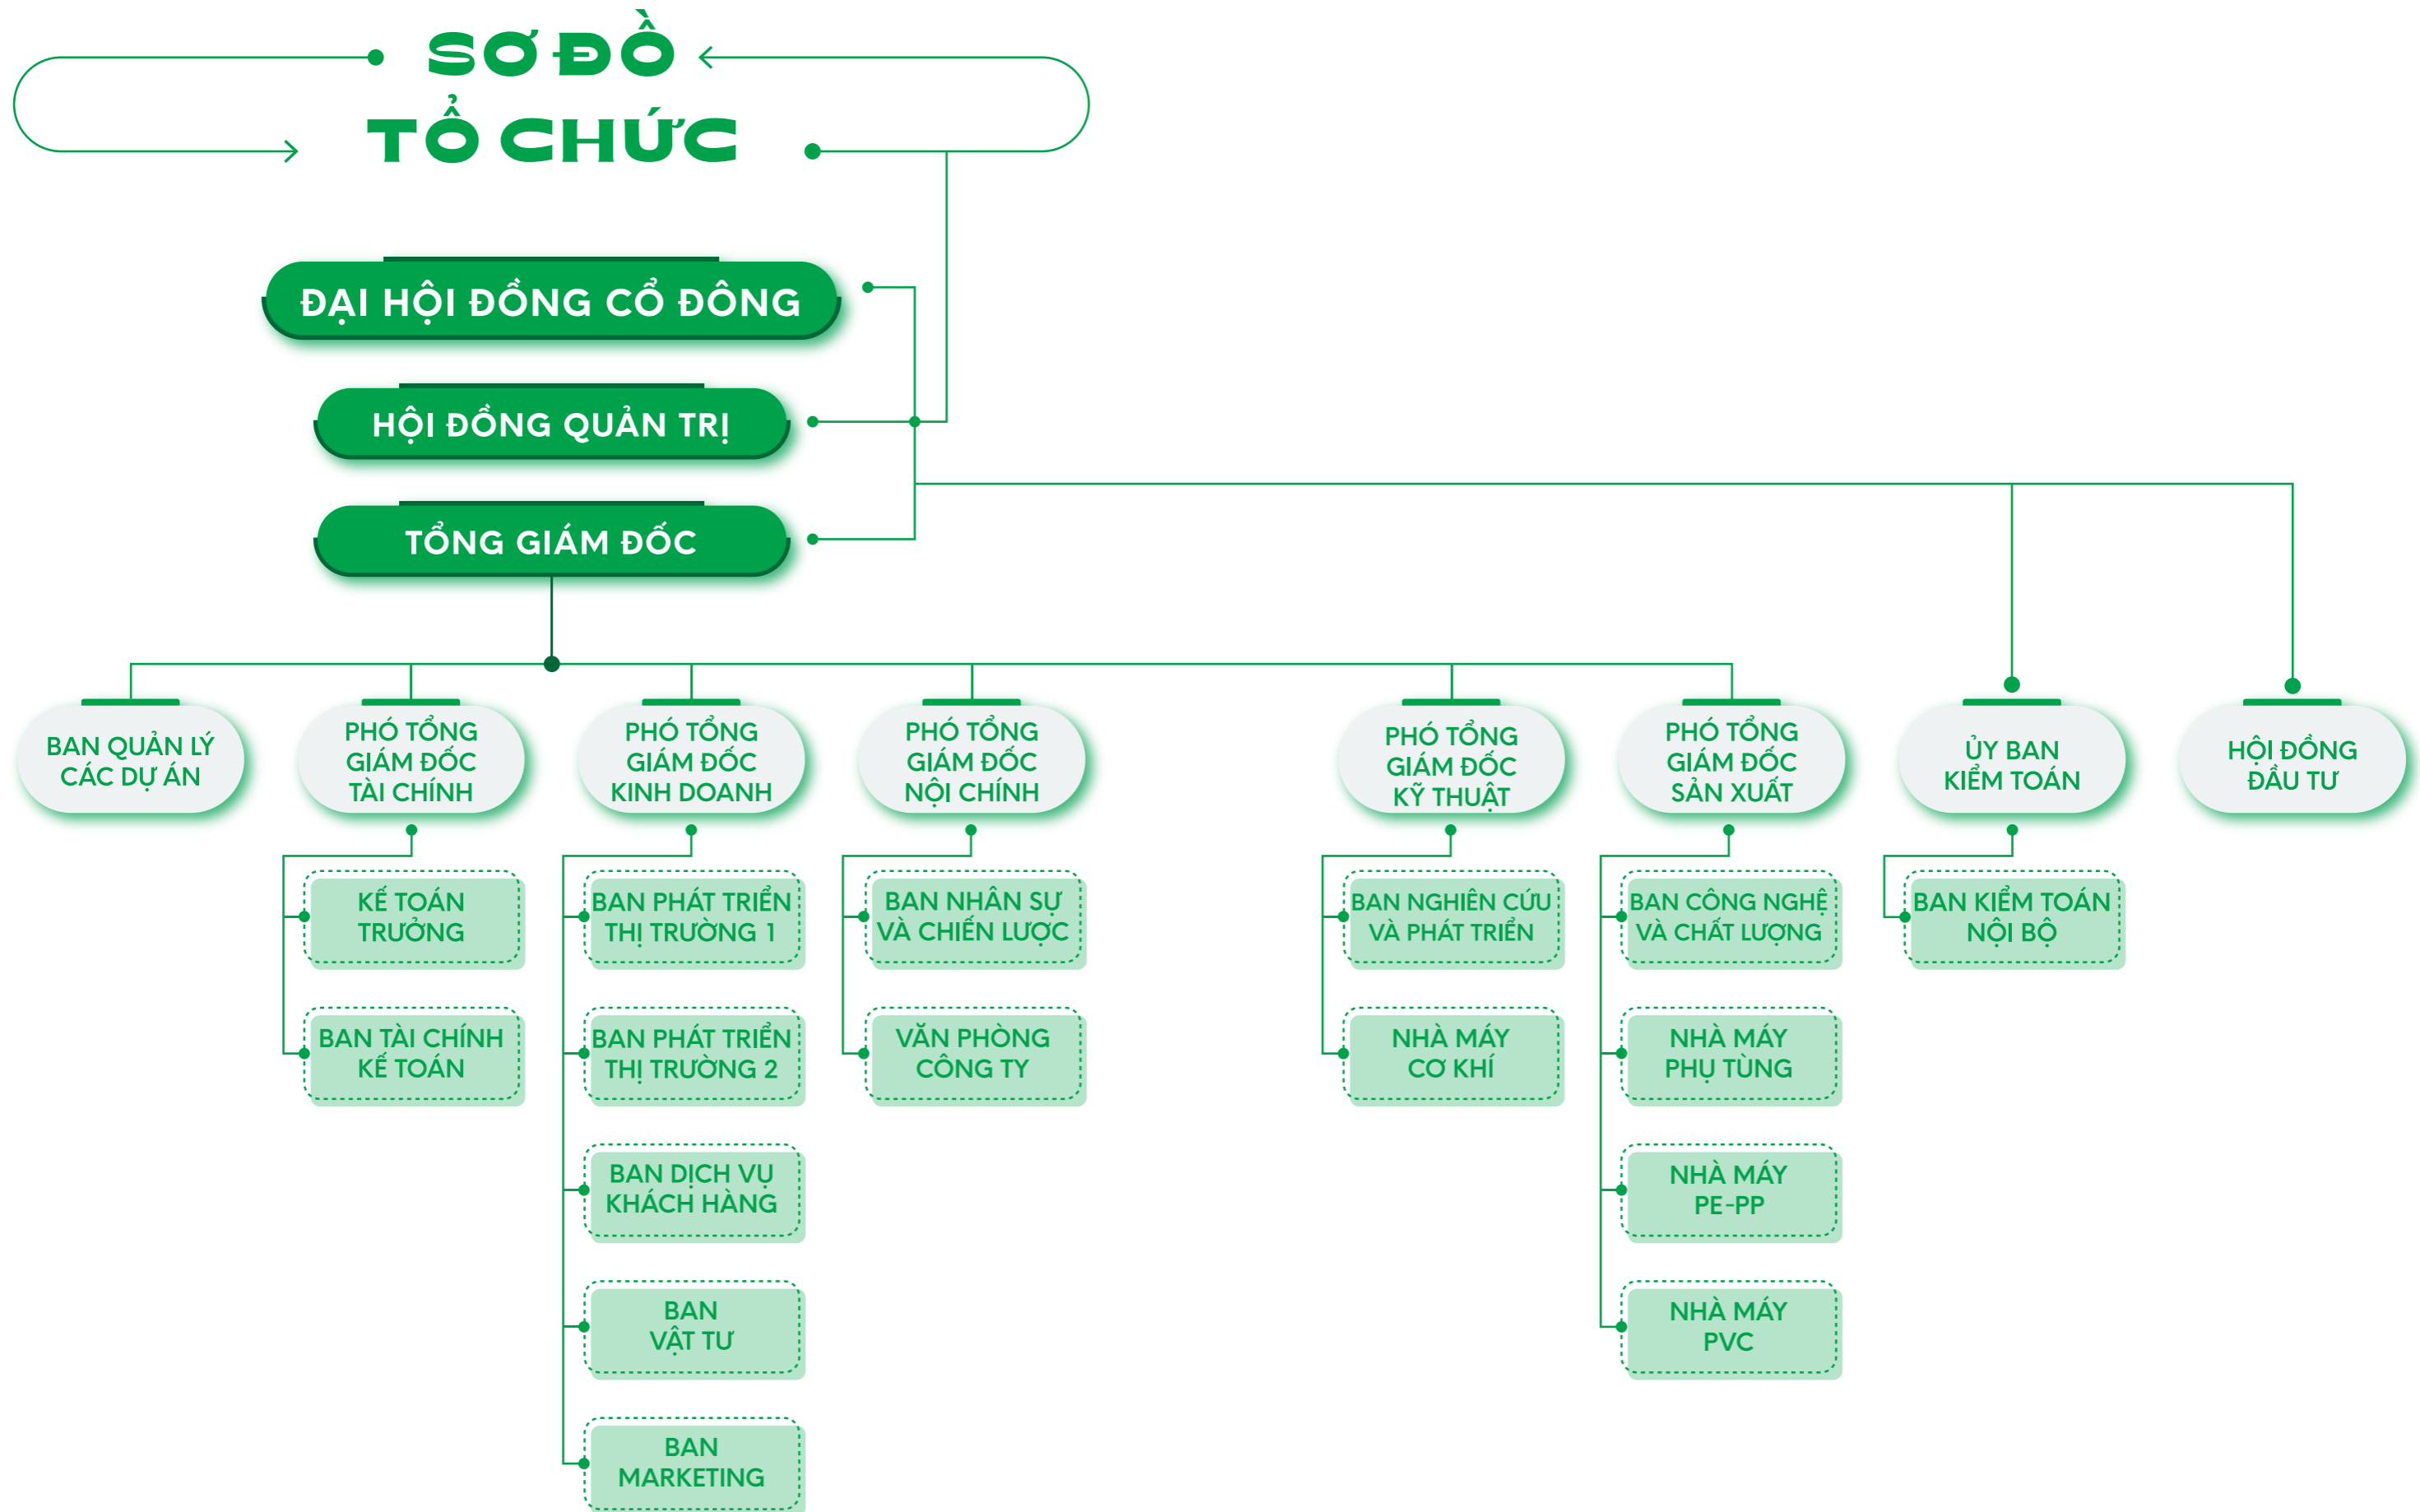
SƠ ĐỒ
TỔ CHỨC

ĐẠI HỘI ĐỒNG CỔ ĐÔNG

HỘI ĐỒNG QUẢN TRỊ

TỔNG GIÁM ĐỐC

BAN QUẢN LÝ CÁC DỰ ÁN

PHÓ TỔNG GIÁM ĐỐC TÀI CHÍNH

KẾ TOÁN TRƯỞNG

BAN TÀI CHÍNH KẾ TOÁN

PHÓ TỔNG GIÁM ĐỐC KINH DOANH

BAN PHÁT TRIỂN THỊ TRƯỜNG 1

BAN PHÁT TRIỂN THỊ TRƯỜNG 2

BAN DỊCH VỤ KHÁCH HÀNG

BAN VẬT TƯ

BAN MARKETING

PHÓ TỔNG GIÁM ĐỐC NỘI CHÍNH

BAN NHÂN SỰ VÀ CHIẾN LƯỢC

VĂN PHÒNG CÔNG TY

PHÓ TỔNG GIÁM ĐỐC KỸ THUẬT

BAN NGHIÊN CỨU VÀ PHÁT TRIỂN

NHÀ MÁY CƠ KHÍ

PHÓ TỔNG GIÁM ĐỐC SẢN XUẤT

BAN CÔNG NGHỆ VÀ CHẤT LƯỢNG

NHÀ MÁY PHỤ TÙNG

NHÀ MÁY PE-PP

NHÀ MÁY PVC

ỦY BAN KIỂM TOÁN

BAN KIỂM TOÁN NỘI BỘ

HỘI ĐỒNG ĐẦU TƯ